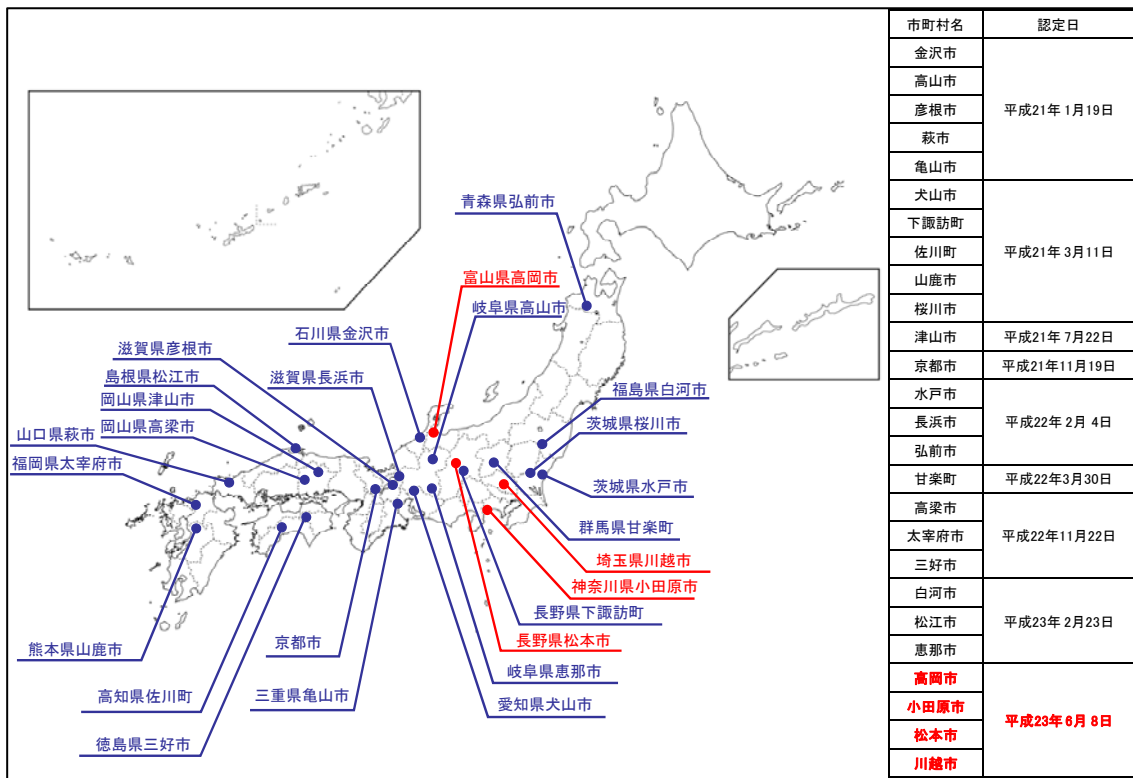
青森県弘前市
富山県高岡市
岐阜県高山市
石川県金沢市
滋賀県彦根市
島根県松江市
岡山県津山市
岡山県高梁市
山口県萩市
福岡県太宰府市
滋賀県長浜市
福島県白河市
茨城県桜川市
茨城県水戸市
群馬県甘楽町
埼玉県川越市
神奈川県小田原市
長野県下諏訪町
長野県松本市
岐阜県恵那市
愛知県犬山市
三重県亀山市
京都市
熊本県山鹿市
高知県佐川町
徳島県三好市

| 市町村名 | 認定日 |
|---|---|
| 金沢市 | 平成21年 1月19日 |
| 高山市 | |
| 彦根市 | |
| 萩市 | |
| 亀山市 | |
| 犬山市 | 平成21年 3月11日 |
| 下諏訪町 | |
| 佐川町 | |
| 山鹿市 | |
| 桜川市 | |
| 津山市 | 平成21年 7月22日 |
| 京都市 | 平成21年11月19日 |
| 水戸市 | 平成22年 2月 4日 |
| 長浜市 | |
| 弘前市 | |
| 甘楽町 | 平成22年3月30日 |
| 高梁市 | 平成22年11月22日 |
| 太宰府市 | |
| 三好市 | |
| 白河市 | 平成23年 2月23日 |
| 松江市 | |
| 恵那市 | |
| 高岡市 | 平成23年 6月 8日 |
| 小田原市 | |
| 松本市 | |
| 川越市 | |